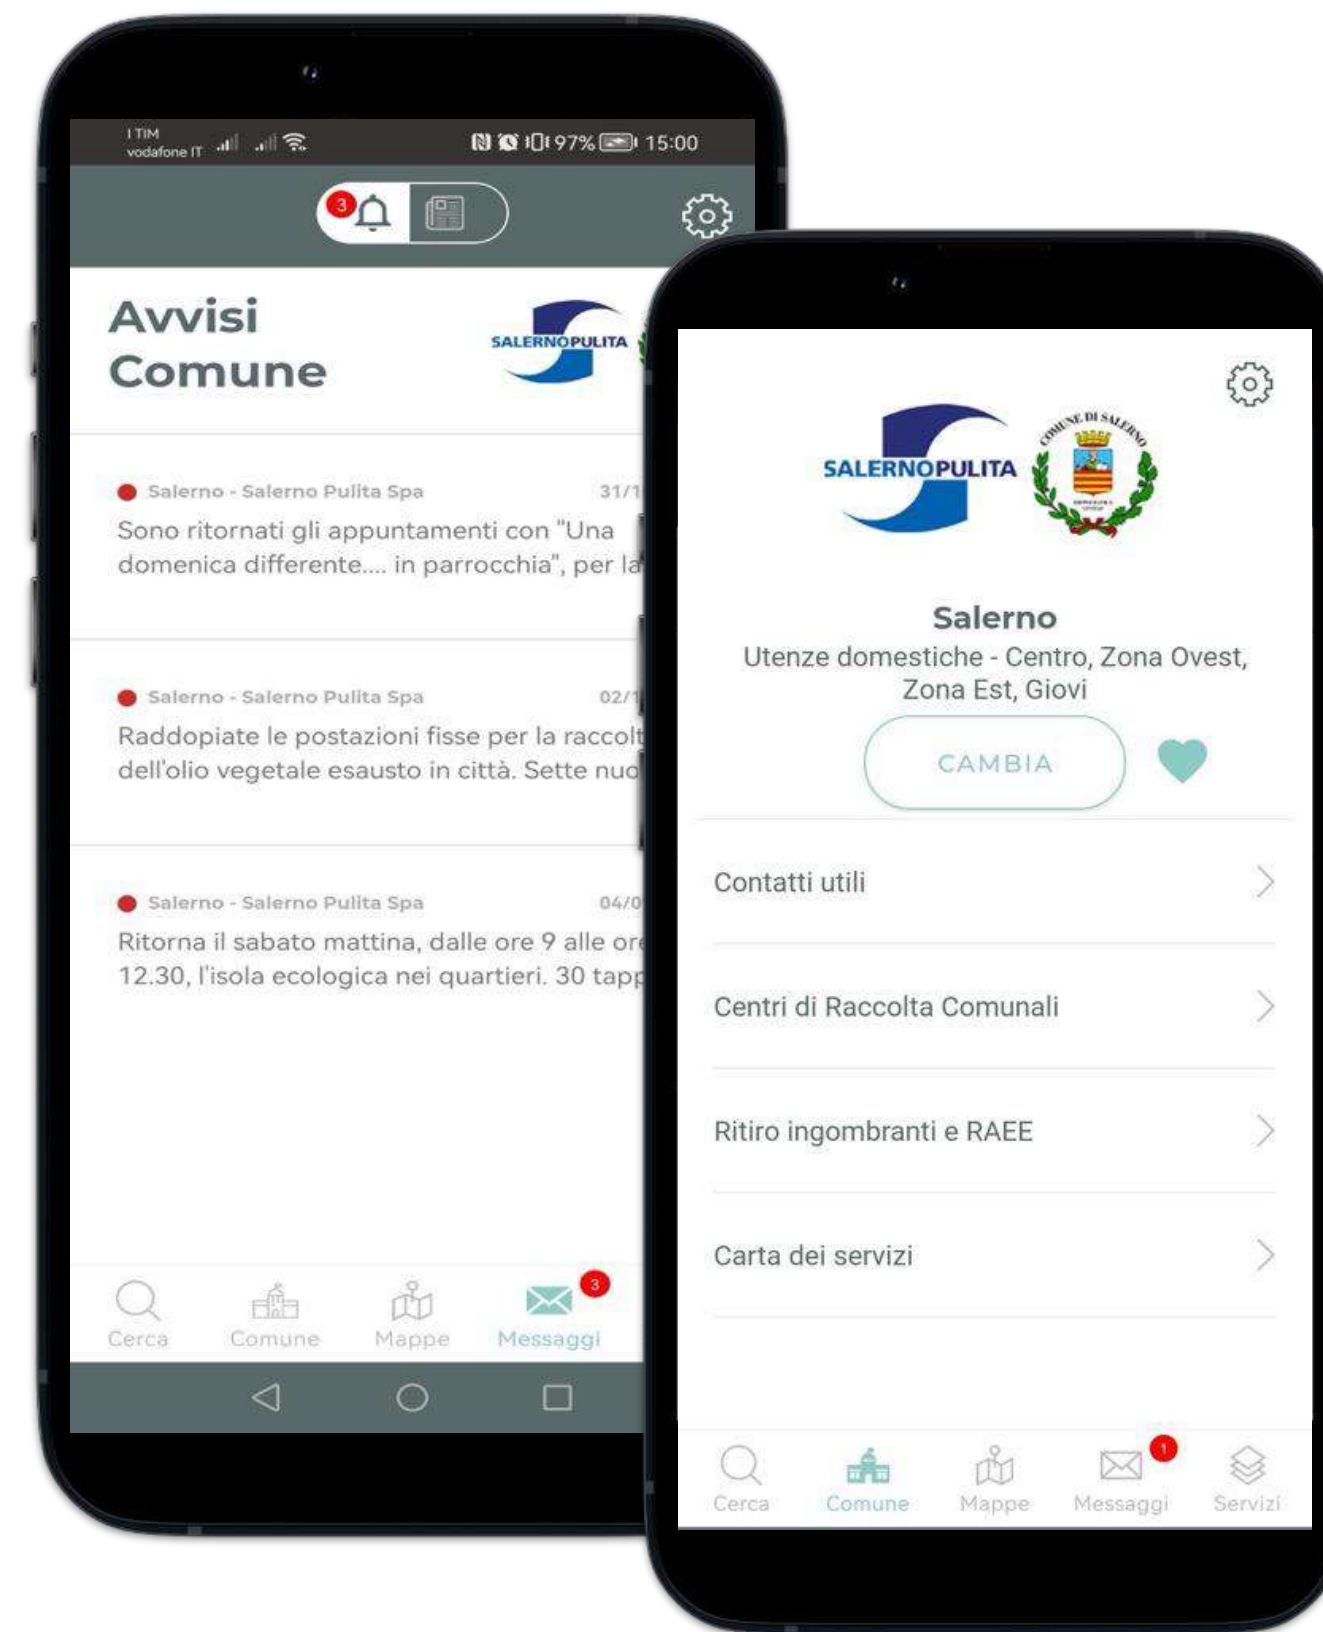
I TIM
vodafone IT
97% 15:00

3

Avvisi Comune

SALERNOPULITA

Salerno - Salerno Pulita Spa 31/1
Sono ritornati gli appuntamenti con "Una domenica differente.... in parrocchia", per la

Salerno - Salerno Pulita Spa 02/1
Raddopiate le postazioni fisse per la raccolt dell'olio vegetale esausto in città. Sette nuo

Salerno - Salerno Pulita Spa 04/0
Ritorna il sabato mattina, dalle ore 9 alle ore 12.30, l'isola ecologica nei quartieri. 30 tapp

Cerca Comune Mappe Messaggi 3

SALERNOPULITA
COMUNE DI SALERNO

Salerno
Utenze domestiche - Centro, Zona Ovest, Zona Est, Giovi

CAMBIA

Contatti utili

Centri di Raccolta Comunali

Ritiro ingombranti e RAEE

Carta dei servizi

Cerca Comune Mappe Messaggi 1 Servizi